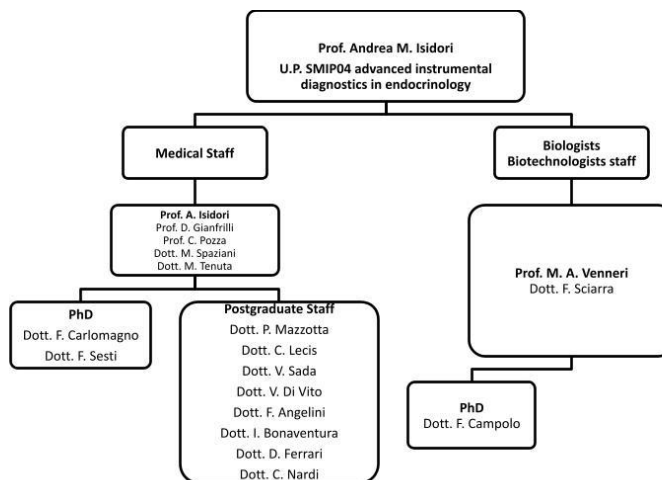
Prof. Andrea M. Isidori
U.P. SMIP04 advanced instrumental diagnostics in endocrinology

Medical Staff

Prof. A. Isidori
Prof. D. Gianfrilli
Prof. C. Pozza
Dott. M. Spaziani
Dott. M. Tenuta

PhD
Dott. F. Carlomagno
Dott. F. Sesti

Postgraduate Staff
Dott. P. Mazzotta
Dott. C. Lecis
Dott. V. Sada
Dott. V. Di Vito
Dott. F. Angelini
Dott. I. Bonaventura
Dott. D. Ferrari
Dott. C. Nardi

Biologists
Biotechnologists staff

Prof. M. A. Venneri
Dott. F. Sciarra

PhD
Dott. F. Campolo